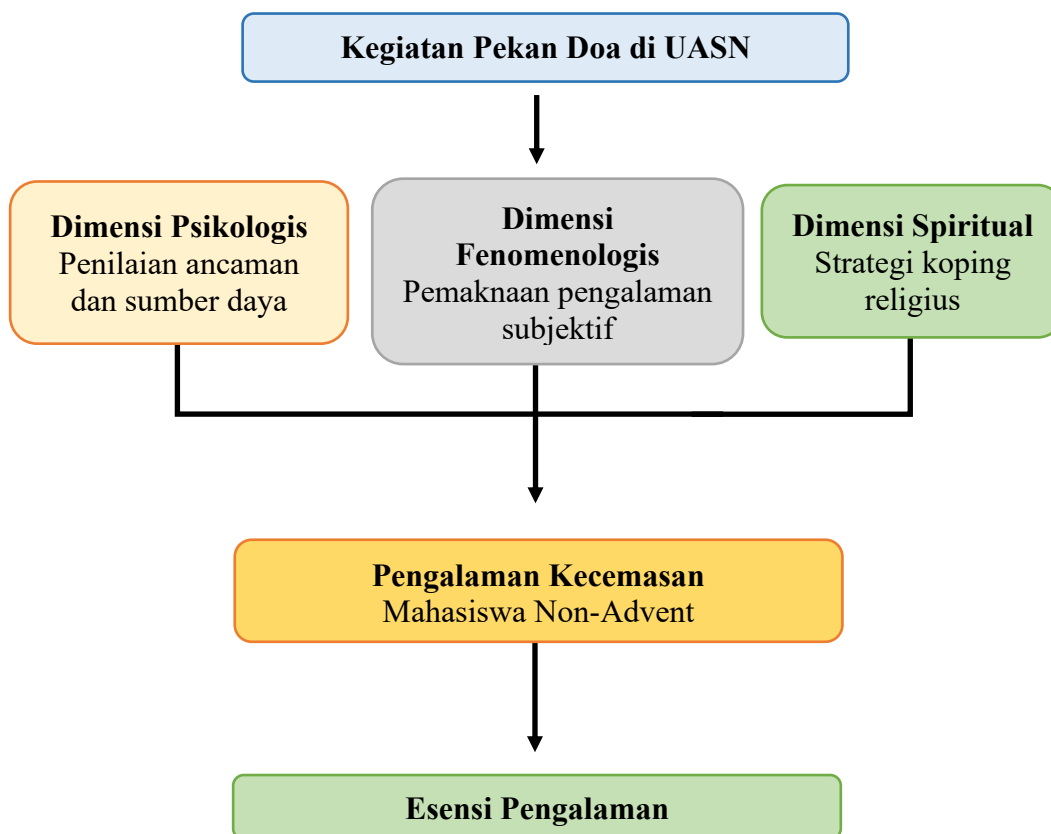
Kegiatan Pekan Doa di UASN

Dimensi Psikologis
Penilaian ancaman dan sumber daya

Dimensi Fenomenologis
Pemaknaan pengalaman subjektif

Dimensi Spiritual
Strategi koping religius

Pengalaman Kecemasan
Mahasiswa Non-Advent

Esensi Pengalaman